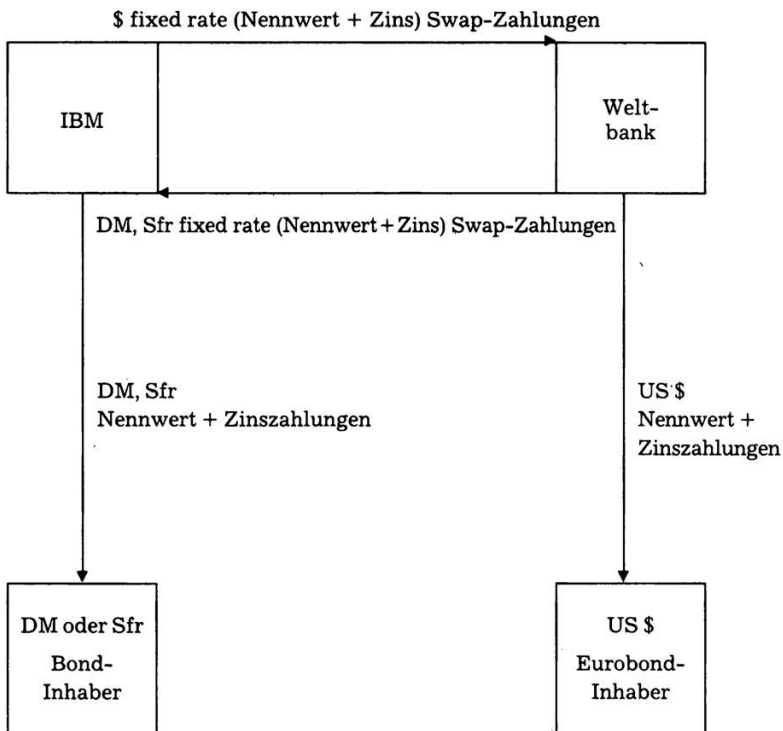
\$ fixed rate (Nennwert + Zins) Swap-Zahlungen

IBM

Welt-
bank

DM, Sfr fixed rate (Nennwert + Zins) Swap-Zahlungen

DM, Sfr
Nennwert + Zinszahlungen

US \$
Nennwert +
Zinszahlungen

DM oder Sfr
Bond-
Inhaber

US \$
Eurobond-
Inhaber